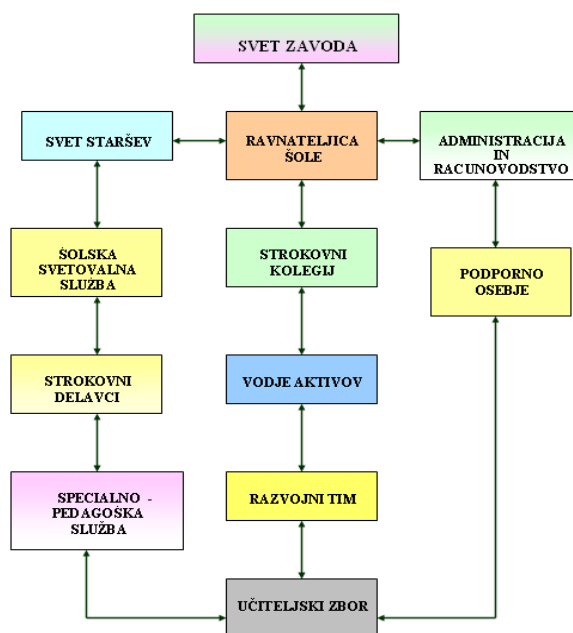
SVET ZAVODA

SVET STARŠEV

RAVNATELJICA ŠOLE

ADMINISTRACIJA IN RACUNOVODSTVO

ŠOLSKA SVETOVALNA SLUŽBA

STROKOVNI KOLEGIJ

PODPORNO OSEBJE

STROKOVNI DELAVCI

VODJE AKTIVOV

SPECIALNO - PEDAGOŠKA SLUŽBA

RAZVOJNI TIM

UČITELJSKI ZBOR